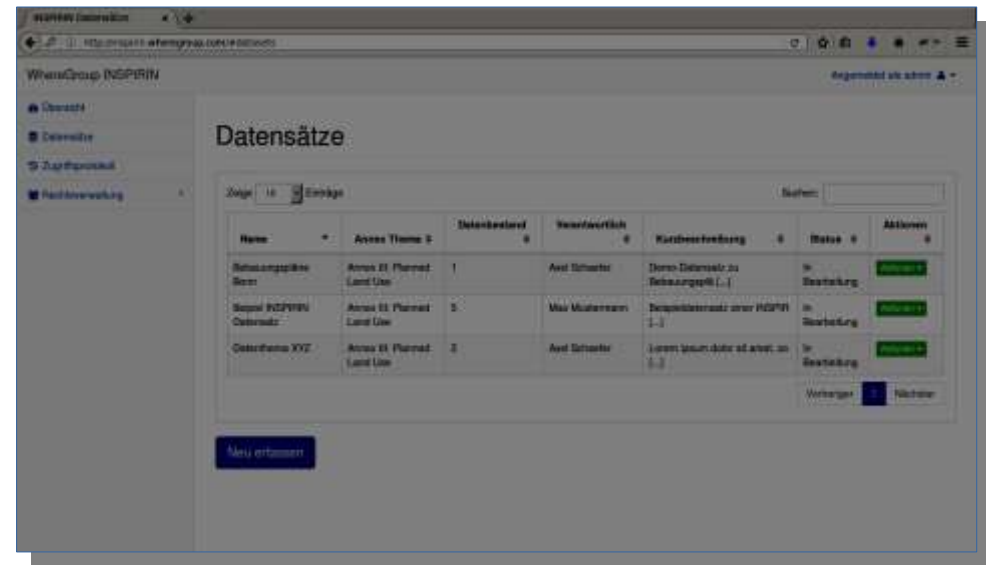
INSPIRIN Datensätze

http://inspirin.wheregroup.com/#datasets

WhereGroup INSPIRIN

Angemeldet als admin

Übersicht

Datensätze

Zugriffsprotokoll

Rechteverwaltung

Datensätze

Zeige 10 Einträge

Suchen:

| Name | Annex Thema | Datenbestand | Verantwortlich | Kurzbeschreibung | Status | Aktionen |
|---|---|---|---|---|---|---|
| Bebauungspläne Bonn | Annex III: Planned Land Use | 1 | Axel Schaefer | Demo-Datensatz zu Bebauungsplä [...] | In Bearbeitung | Aktionen |
| Beispiel INSPIRIN Datensatz | Annex III: Planned Land Use | 5 | Max Mustermann | Beispieldatensatz einer INSPIR [...] | In Bearbeitung | Aktionen |
| Datenthema XYZ | Annex III: Planned Land Use | 2 | Axel Schaefer | Lorem ipsum dolor sit amet, co [...] | In Bearbeitung | Aktionen |

Vorherige 1 Nächste

Neu erfassen